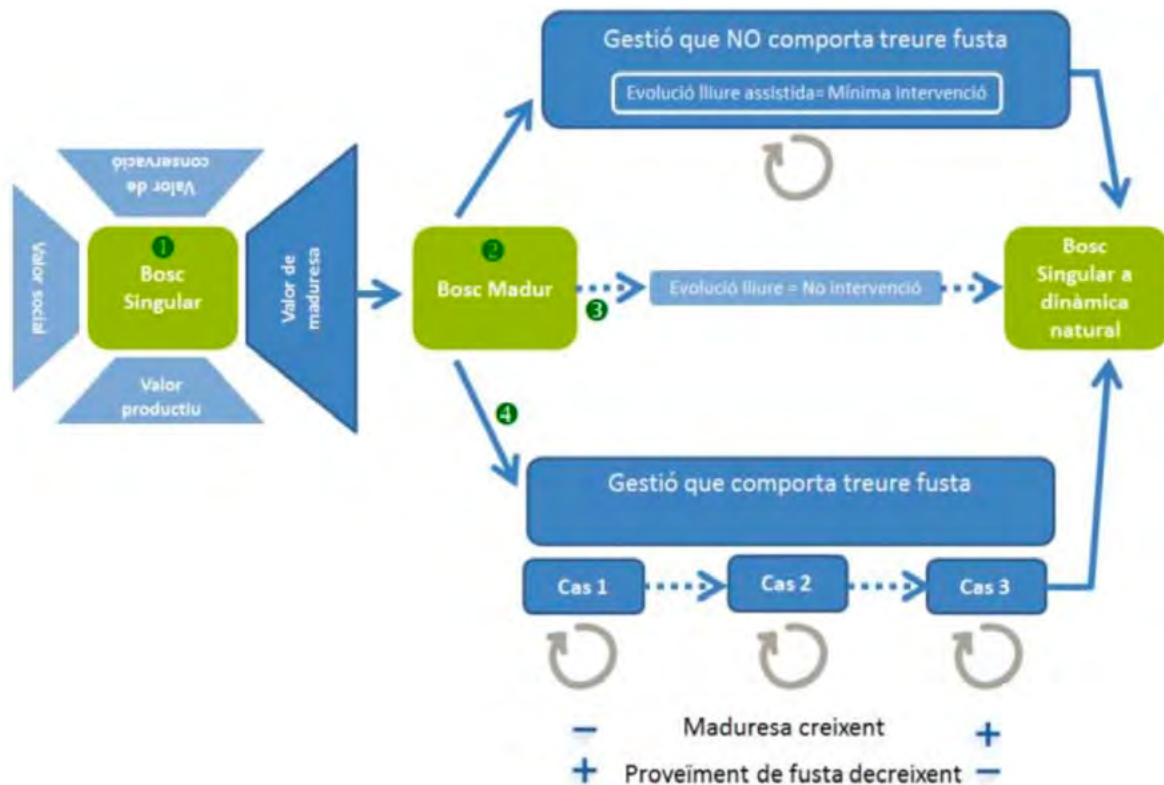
Gestió que NO comporta treure fusta

Evolució lliure assistida= Mínima intervenció

Valor de conservació

Valor social

❶
Bosc Singular

Valor productiu

Valor de maduresa

❷
Bosc Madur

❸

Evolució lliure = No intervenció

Bosc Singular a dinàmica natural

❹

Gestió que comporta treure fusta

Cas 1

Cas 2

Cas 3

− Maduresa creixent +

+ Proveïment de fusta decreixent −